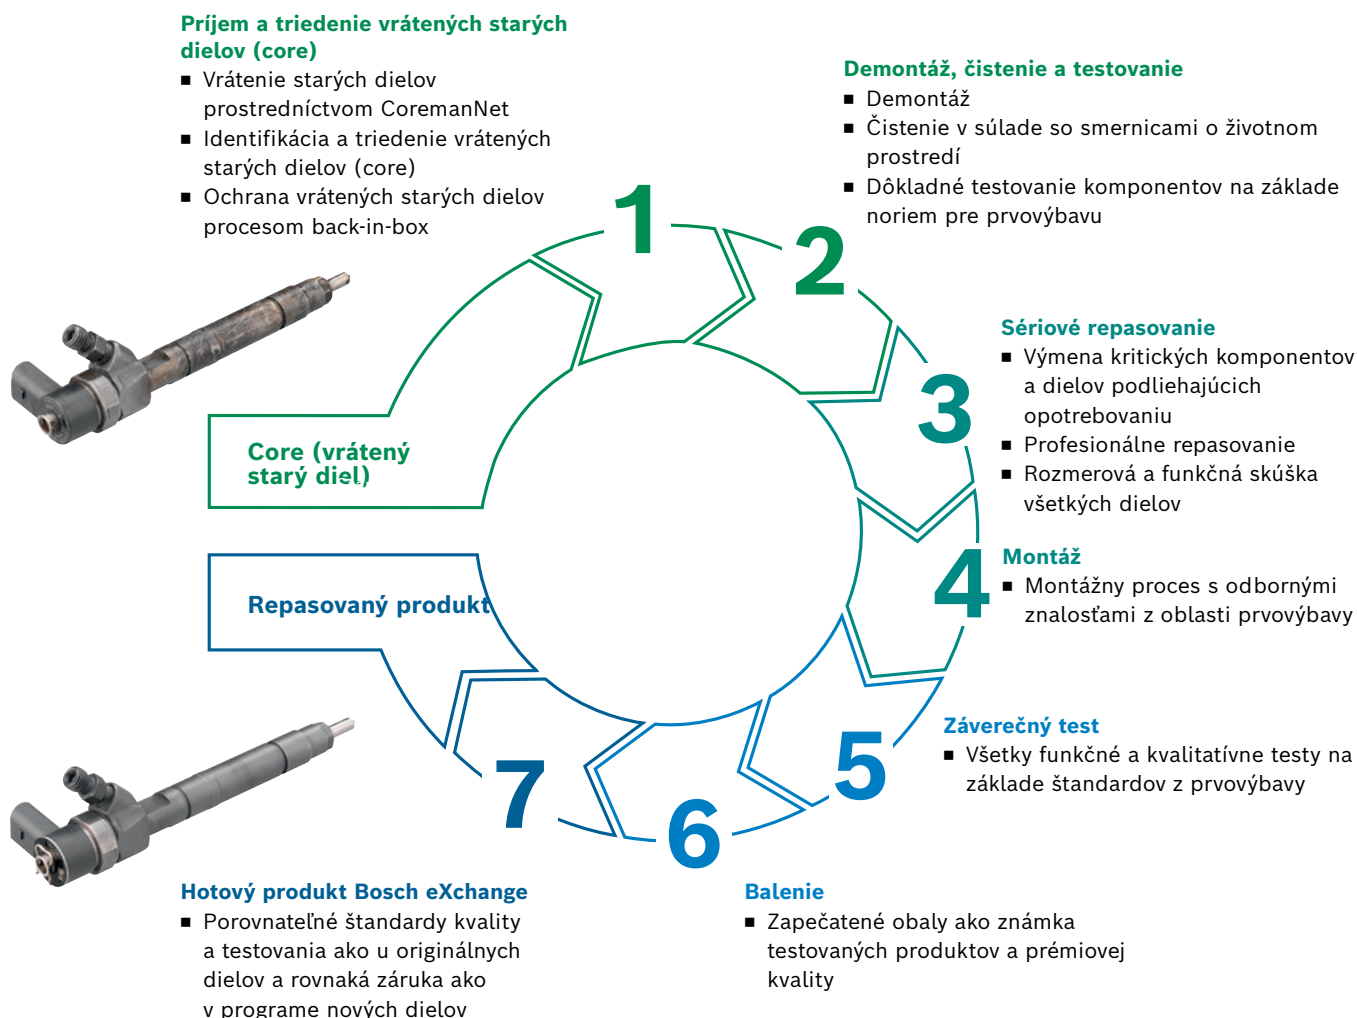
Príjem a triedenie vrátených starých dielov (core)
■ Vrátenie starých dielov prostredníctvom CoremanNet
■ Identifikácia a triedenie vrátených starých dielov (core)
■ Ochrana vrátených starých dielov procesom back-in-box

Demontáž, čistenie a testovanie
■ Demontáž
■ Čistenie v súlade so smernicami o životnom prostredí
■ Dôkladné testovanie komponentov na základe noriem pre prvovýbavu

1

2

Sériové repasovanie
■ Výmena kritických komponentov a dielov podliehajúcich opotrebovaniu
■ Profesionálne repasovanie
■ Rozmerová a funkčná skúška všetkých dielov

3

Core (vrátený starý diel)

4

Montáž
■ Montážny proces s odbornými znalosťami z oblasti prvovýbavy

Repasovaný produkt

Záverečný test
■ Všetky funkčné a kvalitatívne testy na základe štandardov z prvovýbavy

5

7

6

Hotový produkt Bosch eXchange
■ Porovnateľné štandardy kvality a testovania ako u originálnych dielov a rovnaká záruka ako v programe nových dielov

Balenie
■ Zapečatené obaly ako známka testovaných produktov a prémiovej kvality